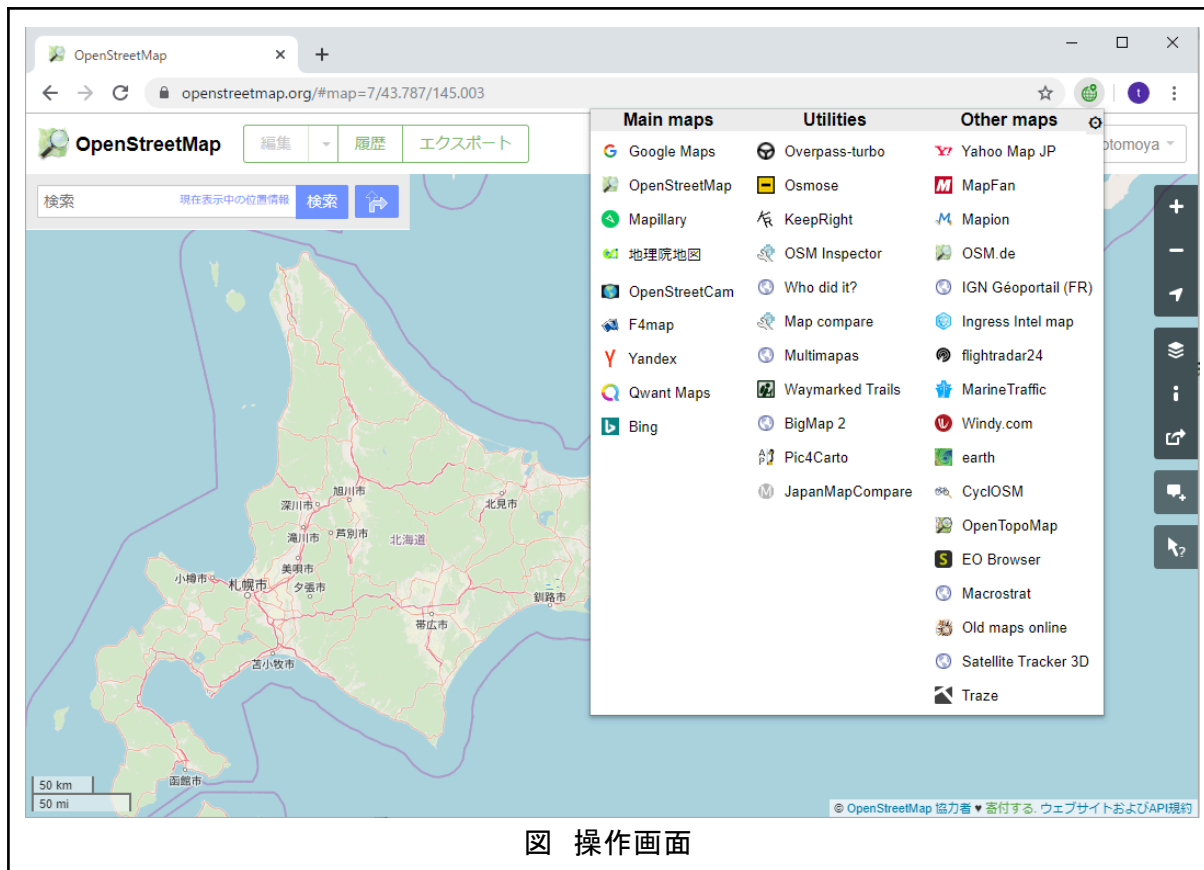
OpenStreetMap ×
+

openstreetmap.org/#map=7/43.787/145.003

OpenStreetMap
編集
履歴
エクスポート
otomoya

検索
現在表示中の位置情報
検索

| Main maps | Utilities | Other maps |
|---|---|---|
| Google Maps | Overpass-turbo | Yahoo Map JP |
| OpenStreetMap | Osmose | MapFan |
| Mapillary | KeepRight | Mapion |
| 地理院地図 | OSM Inspector | OSM.de |
| OpenStreetCam | Who did it? | IGN Géoportail (FR) |
| F4map | Map compare | Ingress Intel map |
| Yandex | Multimapas | flightradar24 |
| Qwant Maps | Waymarked Trails | MarineTraffic |
| Bing | BigMap 2 | Windy.com |
| | Pic4Carto | earth |
| | JapanMapCompare | CyclOSM |
| | | OpenTopoMap |
| | | EO Browser |
| | | Macrostrat |
| | | Old maps online |
| | | Satellite Tracker 3D |
| | | Traze |

深川市
旭川市
滝川市
芦別市
北海道
北見市
美唄市
小樽市
札幌市
夕張市
釧路市
帯広市
苫小牧市
函館市

50 km
50 mi

© OpenStreetMap 協力者 ♥ 寄付する. ウェブサイトおよびAPI規約

図 操作画面